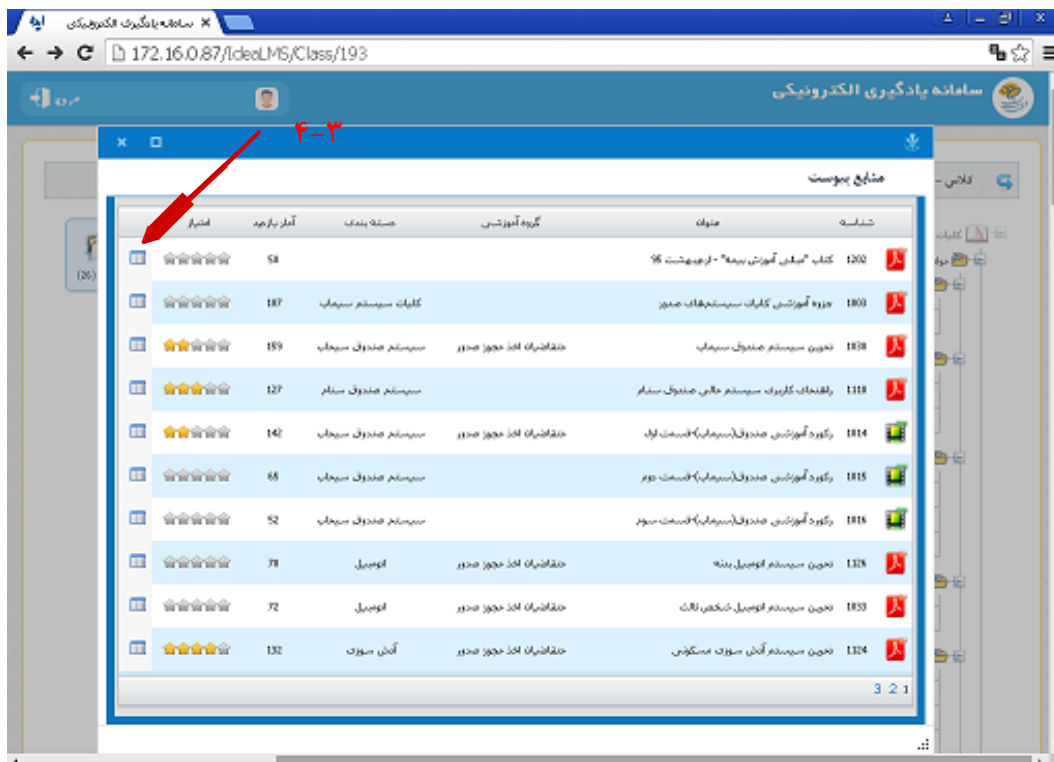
سامانه یادگیری الکترونیکی

172.16.0.87/IdeaLMS/Class/193

سامانه یادگیری الکترونیکی

خروج

۴-۳

منابع پیوست

کلاس -

| شناسه | عنوان | گروه آموزشی | دسته بندی | آمار بازدید | امتیاز |
|---|---|---|---|---|---|
| 1202 | کتاب "مبانی آموزش بیمه" - اردیبهشت 96 | | | 58 | |
| 1800 | جزوه آموزشی کلیات سیستم‌های صدور | | کلیات سیستم سیمرغ | 187 | |
| 1838 | تمرین سیستم صندوق سیمرغ | متقاضیان اخذ مجوز صدور | سیستم صندوق سیمرغ | 159 | |
| 1318 | راهنمای کاربری سیستم مالی صندوق سنام | | سیستم صندوق سنام | 127 | |
| 1814 | رکورد آموزشی صندوق(سیمرغ)-قسمت اول | متقاضیان اخذ مجوز صدور | سیستم صندوق سیمرغ | 142 | |
| 1815 | رکورد آموزشی صندوق(سیمرغ)-قسمت دوم | | سیستم صندوق سیمرغ | 65 | |
| 1816 | رکورد آموزشی صندوق(سیمرغ)-قسمت سوم | | سیستم صندوق سیمرغ | 52 | |
| 1326 | تمرین سیستم اتومبیل بدنه | متقاضیان اخذ مجوز صدور | اتومبیل | 78 | |
| 1833 | تمرین سیستم اتومبیل شخص ثالث | متقاضیان اخذ مجوز صدور | اتومبیل | 72 | |
| 1324 | تمرین سیستم آتش سوزی مسکونی | متقاضیان اخذ مجوز صدور | آتش سوزی | 132 | |

1 2 3

کلیات
(26)